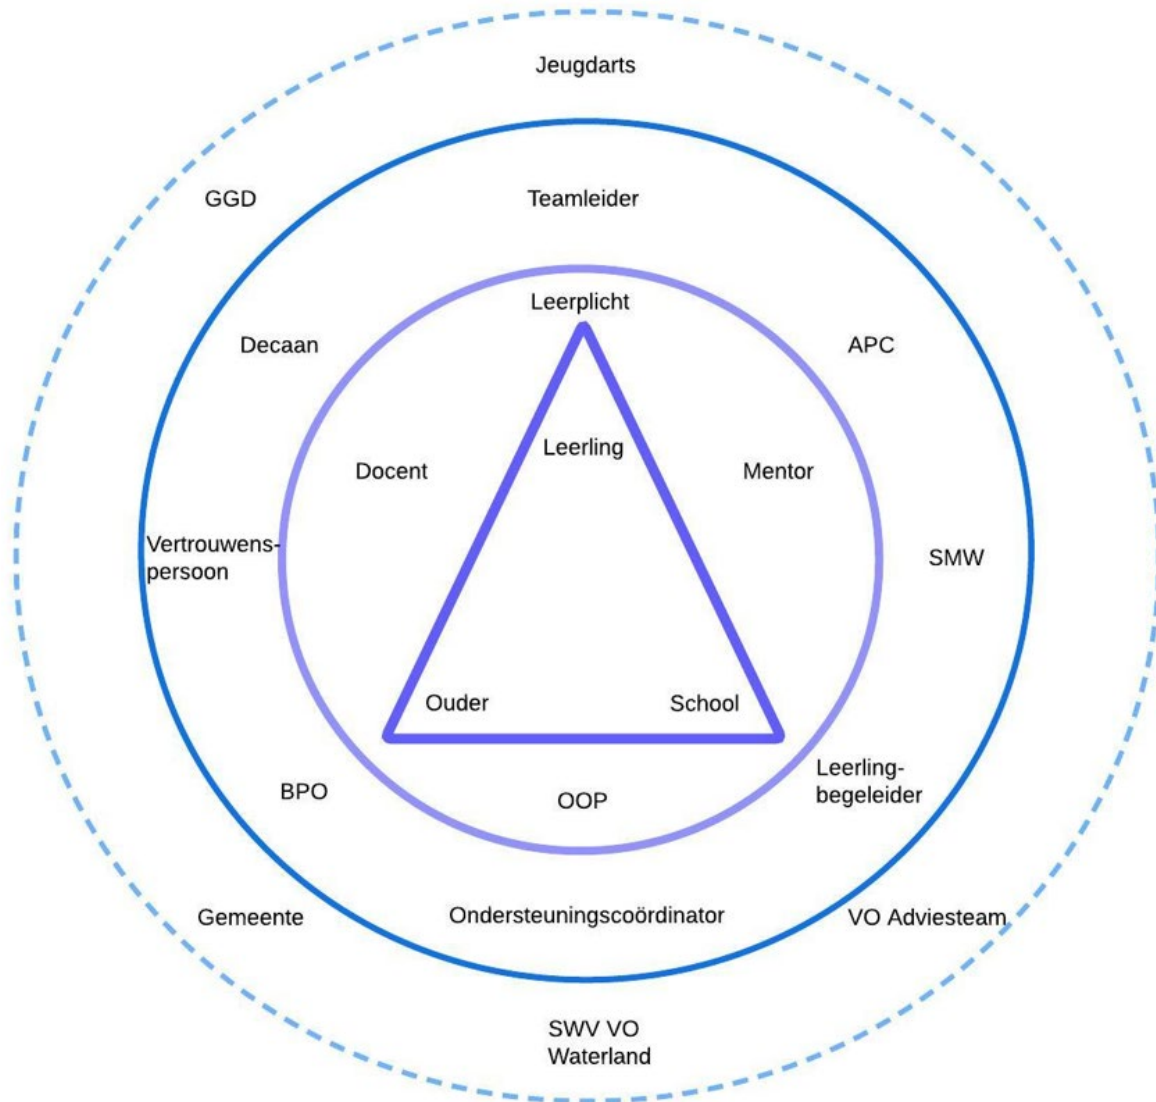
Jeugdarts

GGD

Teamleider

Leerplicht

Decaan

APC

Leerling

Docent

Mentor

Vertrouwenspersoon

SMW

Ouder

School

Leerlingbegeleider

BPO

OOP

Gemeente

Ondersteuningscoördinator

VO Adviesteam

SWV VO Waterland